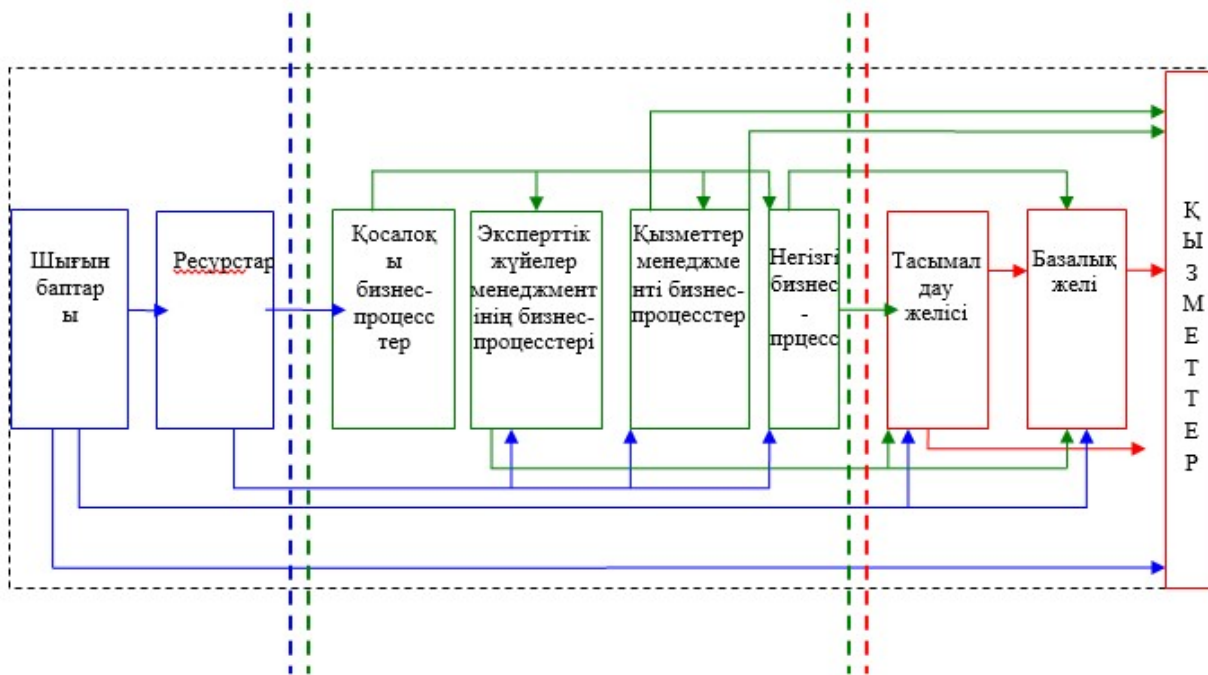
Шығын баптары

Ресурстар

Қосалоқы бизнес-процесстер

Эксперттік жүйелер менеджментінің бизнес-процесстері

Қызметтер менеджменті бизнес-процесстер

Негізгі бизнес-прцесс

Тасымалдау желісі

Базалық желі

ҚЫЗМЕТТЕР